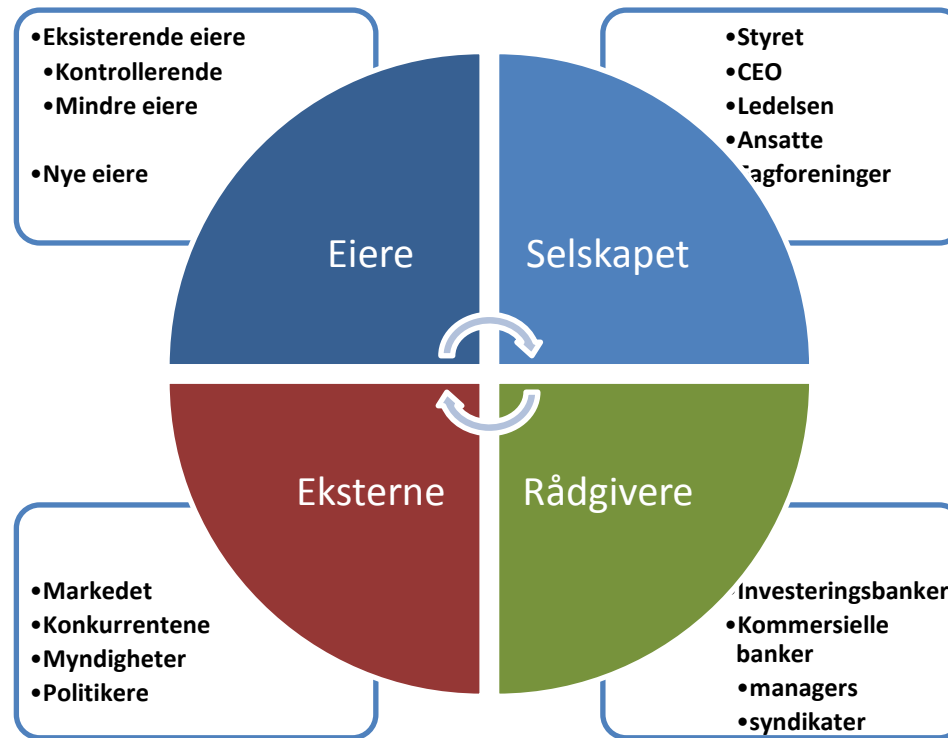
•Eksisterende eiere
•Kontrollerende
•Mindre eiere

•Nye eiere

•Styret
•CEO
•Ledelsen
•Ansatte
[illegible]agforeninger

Eiere

Selskapet

Eksterne

Rådgivere

•Markedet
•Konkurrentene
•Myndigheter
•Politikere

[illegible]Investeringsbanker
•Kommersielle banker
•managers
•syndikater